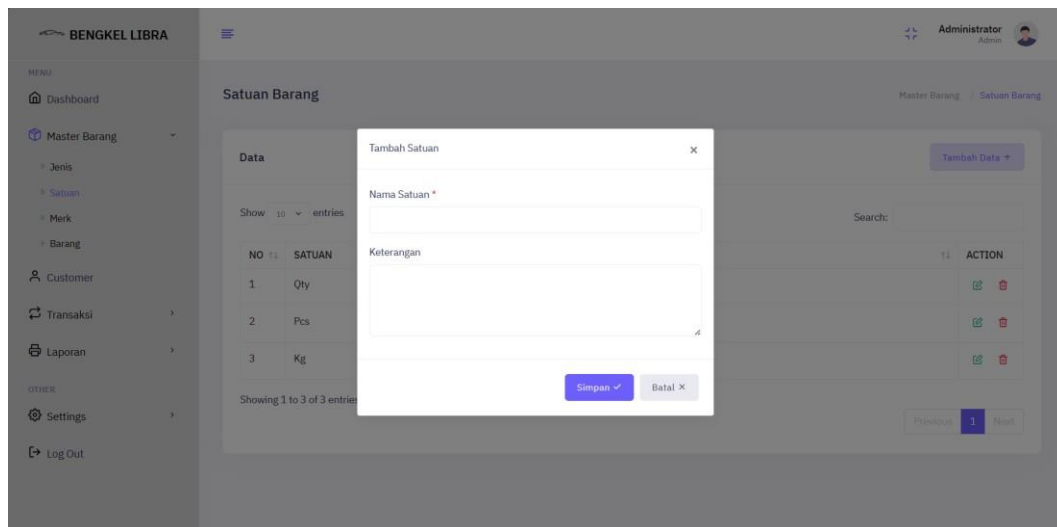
BENGKEL LIBRA

Administrator
Admin

MENU
Dashboard
Master Barang
Jenis
Satuan
Merk
Barang
Customer
Transaksi
Laporan
OTHER
Settings
Log Out

Satuan Barang

Master Barang / Satuan Barang

Data

Tambah Data +

Show 10 entries

Search:

| NO | SATUAN | ACTION |
|---|---|---|
| 1 | Qty | |
| 2 | Pcs | |
| 3 | Kg | |

Showing 1 to 3 of 3 entries

Previous 1 Next

Tambah Satuan ×

Nama Satuan *

Keterangan

Simpan ✓ Batal ×